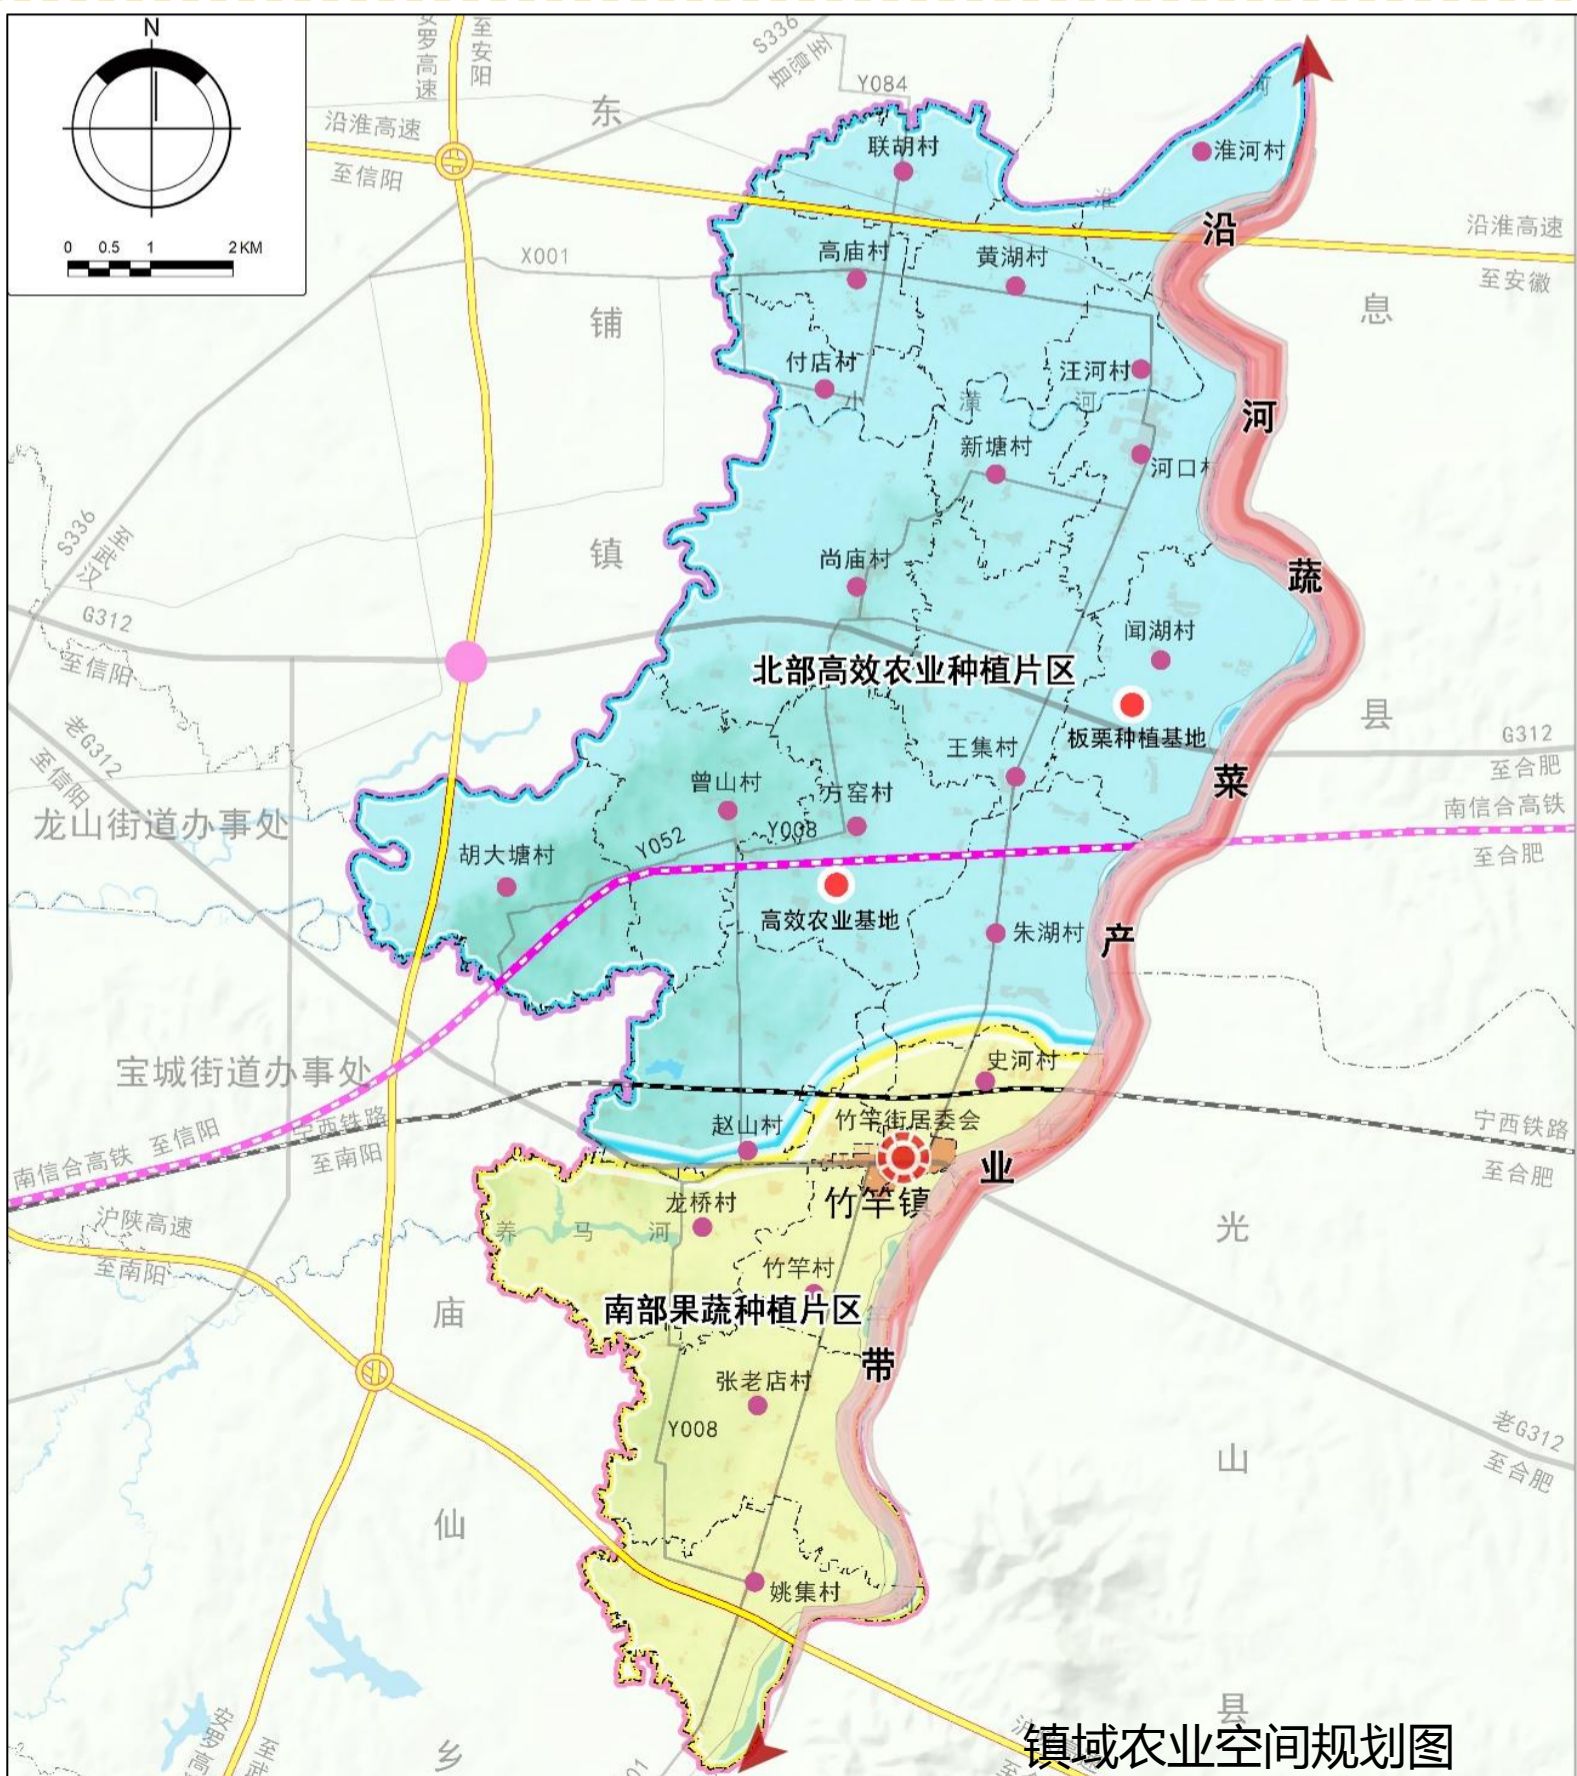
N
0 0.5 1 2 KM
安罗高速
至安阳
S336
息淮线
Y084
东
沿淮高速
至信阳
联胡村
淮河村
淮
沿淮高速
至安徽
X001
高庙村
黄湖村
沿
息
铺
付店村
汪河村
小
潢
河
新塘村
河口村
河
S336
至汉
镇
尚庙村
蔬
G312
至信阳
闻湖村
北部高效农业种植片区
板栗种植基地
县
老G312
至信阳
王集村
G312
至合肥
菜
曾山村
方窑村
南信合高铁
龙山街道办事处
Y008
Y052
至合肥
胡大塘村
高效农业基地
朱湖村
产
宝城街道办事处
史河村
宁西铁路
至南阳
赵山村
竹竿街居委会
宁西铁路
南信合高铁
至信阳
业
至合肥
沪陕高速
至南阳
龙桥村
养
马
河
竹竿镇
光
竹竿村
庙
南部果蔬种植片区
带
张老店村
Y008
老G312
至合肥
山
仙
姚集村
安罗高
至
乡
县
镇域农业空间规划图